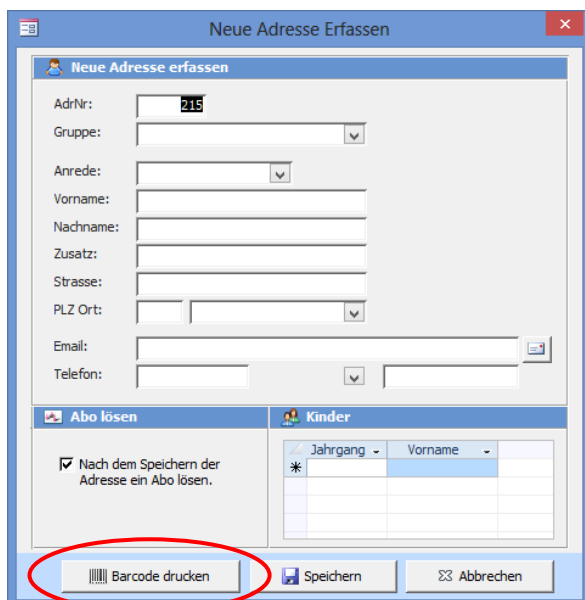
Neue Adresse Erfassen

Neue Adresse erfassen

AdrNr: 215
Gruppe:
Anrede:
Vorname:
Nachname:
Zusatz:
Strasse:
PLZ Ort:
Email:
Telefon:

Abo lösen

Nach dem Speichern der Adresse ein Abo lösen.

Kinder

| Jahrgang | Vorname |
|---|---|
| | |

Barcode drucken
Speichern
Abbrechen